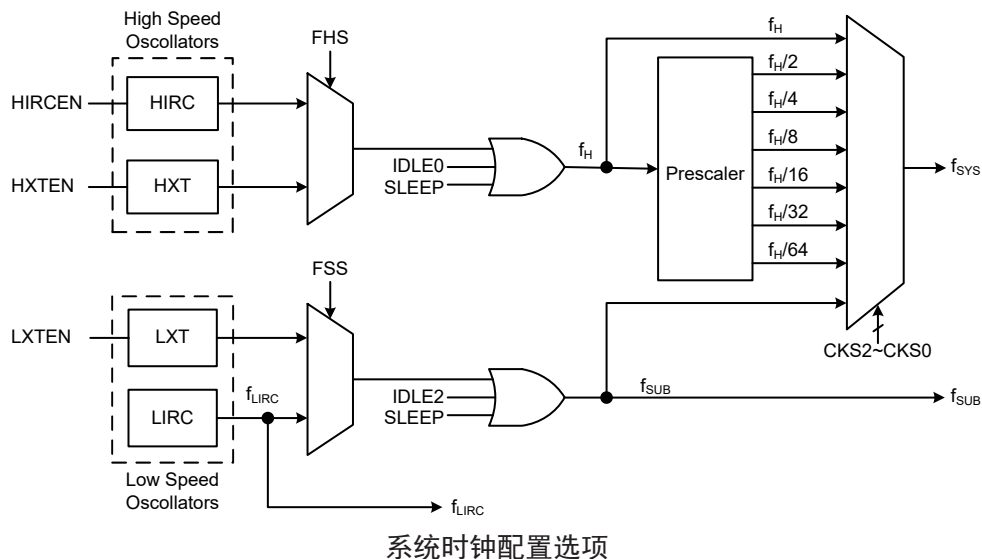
High Speed Oscillators

HIRCEN
HIRC
HXTEN
HXT

FHS

IDLE0
SLEEP

$f_H$

$f_H$
Prescaler
$f_H/2$
$f_H/4$
$f_H/8$
$f_H/16$
$f_H/32$
$f_H/64$

$f_{SYS}$

CKS2~CKS0

FSS

LXTEN
LXT
LIRC
$f_{LIRC}$

IDLE2
SLEEP

$f_{SUB}$
$f_{SUB}$

Low Speed Oscillators

$f_{LIRC}$

系统时钟配置选项